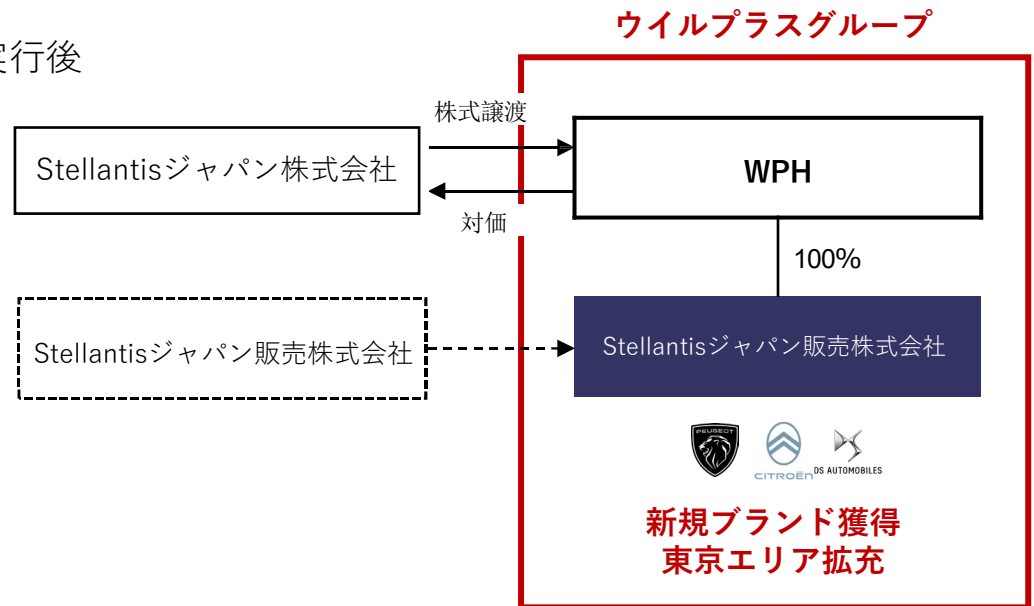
実行後

ウイルプラスグループ

株式譲渡

Stellantisジャパン株式会社

WPH

対価

100%

Stellantisジャパン販売株式会社

Stellantisジャパン販売株式会社

PEUGEOT

CITROËN

DS AUTOMOBILES

新規ブランド獲得
東京エリア拡充